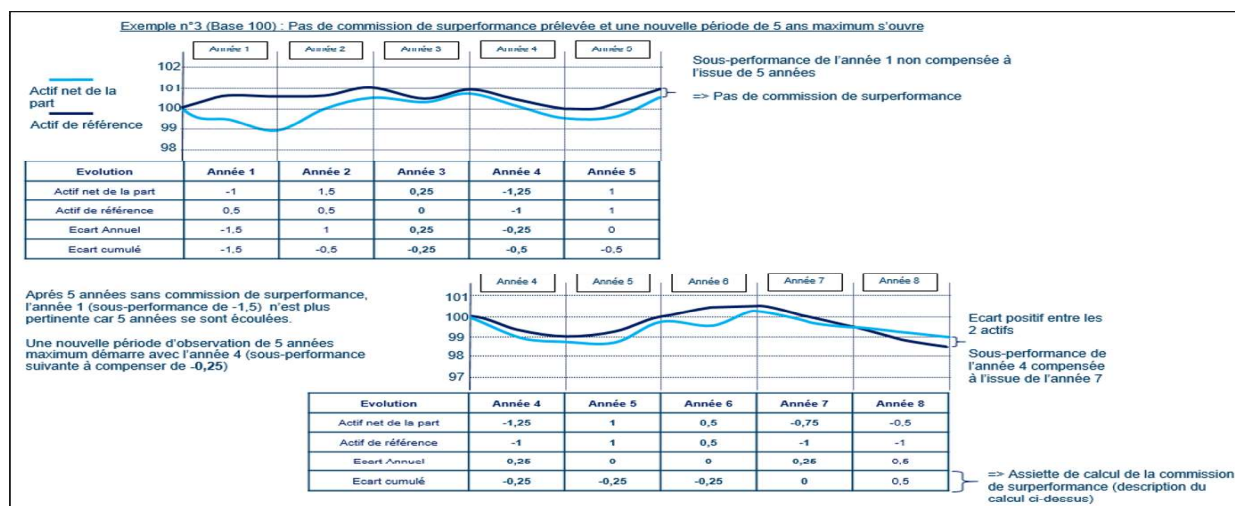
Exemple n°3 (Base 100) : Pas de commission de surperformance prélevée et une nouvelle période de 5 ans maximum s'ouvre

Année 1 | Année 2 | Année 3 | Année 4 | Année 5

102
101
100
99
98

Actif net de la part
Actif de référence

Sous-performance de l'année 1 non compensée à l'issue de 5 années

=> Pas de commission de surperformance

| Evolution | Année 1 | Année 2 | Année 3 | Année 4 | Année 5 |
|---|---|---|---|---|---|
| Actif net de la part | -1 | 1,5 | 0,25 | -1,25 | 1 |
| Actif de référence | 0,5 | 0,5 | 0 | -1 | 1 |
| Ecart Annuel | -1,5 | 1 | 0,25 | -0,25 | 0 |
| Ecart cumulé | -1,5 | -0,5 | -0,25 | -0,5 | -0,5 |

Après 5 années sans commission de surperformance, l'année 1 (sous-performance de -1,5) n'est plus pertinente car 5 années se sont écoulées.

Une nouvelle période d'observation de 5 années maximum démarre avec l'année 4 (sous-performance suivante à compenser de -0,25)

Année 4 | Année 5 | Année 6 | Année 7 | Année 8

101
100
99
98
97

Ecart positif entre les 2 actifs

Sous-performance de l'année 4 compensée à l'issue de l'année 7

| Evolution | Année 4 | Année 5 | Année 6 | Année 7 | Année 8 |
|---|---|---|---|---|---|
| Actif net de la part | -1,25 | 1 | 0,5 | -0,75 | -0,5 |
| Actif de référence | -1 | 1 | 0,5 | -1 | -1 |
| Ecart Annuel | 0,25 | 0 | 0 | 0,25 | 0,5 |
| Ecart cumulé | -0,25 | -0,25 | -0,25 | 0 | 0,5 |

=> Assiette de calcul de la commission de surperformance (description du calcul ci-dessus)